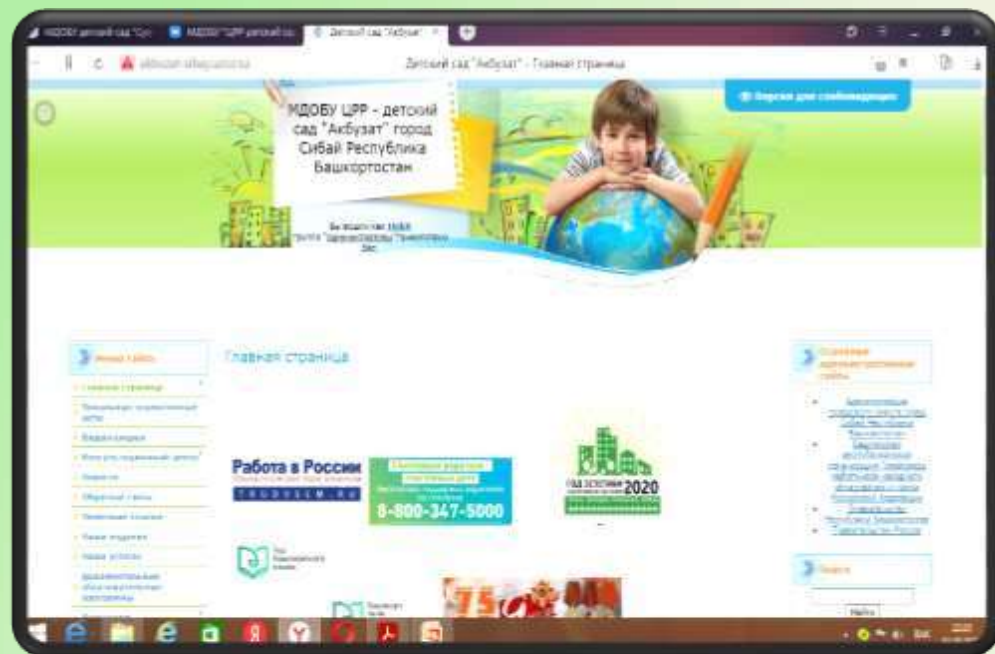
МДОБУ детский сад "Сулпан" | МДОБУ "ЦРР детский сад" | Детский сад "Акбузат"

Детский сад "Акбузат" - Главная страница

Версия для слабовидящих

МДОБУ ЦРР - детский сад "Акбузат" город Сибай Республика Башкортостан

Вы вошли как Гость
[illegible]

Меню сайта

Главная страница

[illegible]

Видеозаписи

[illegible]

Новости

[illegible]

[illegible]

Наши педагоги

Наши успехи

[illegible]

Главная страница

Работа в России
TRUDVSEM.RU

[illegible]
8-800-347-5000

ГОД ЭКОЛОГИИ 2020

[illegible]

75

Полезные информационные ссылки

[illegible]

Поиск

Найти